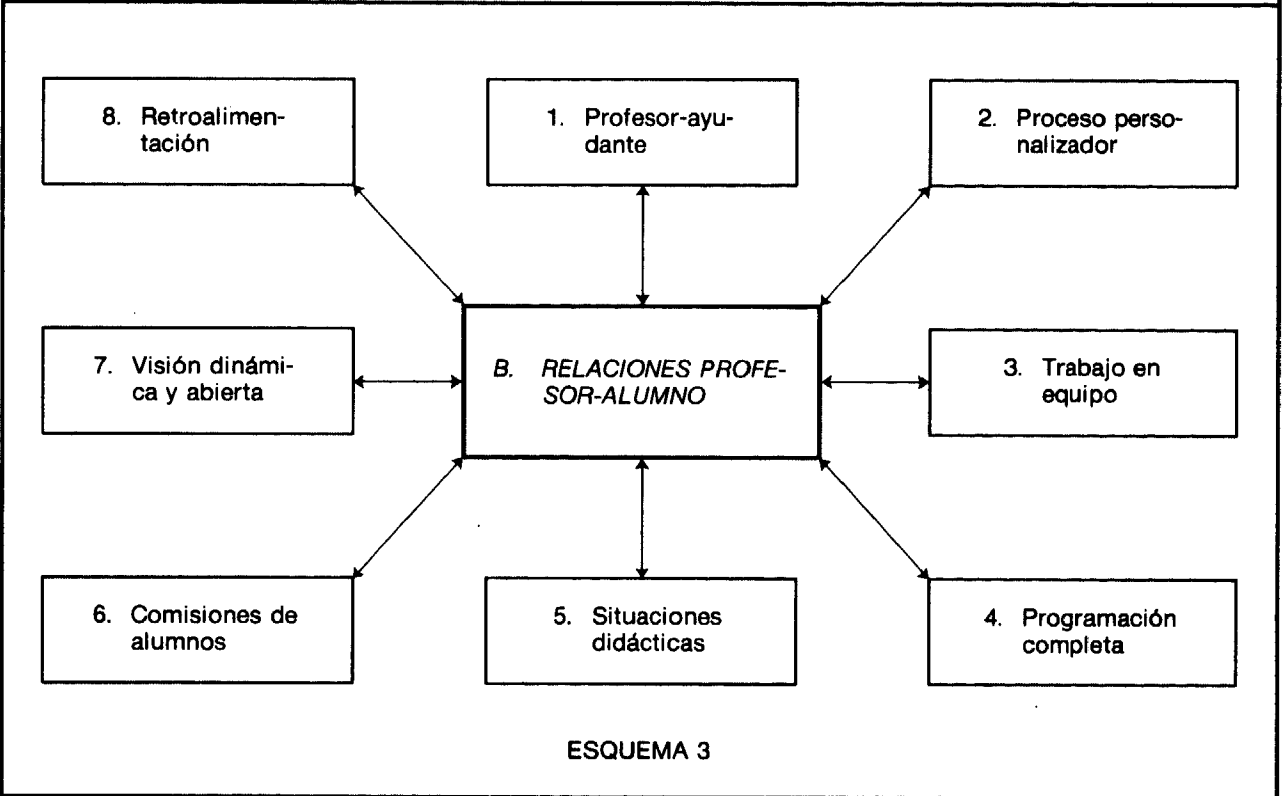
8. Retroalimentación

1. Profesor-ayudante

2. Proceso personalizador

7. Visión dinámica y abierta

B. RELACIONES PROFESOR-ALUMNO

3. Trabajo en equipo

6. Comisiones de alumnos

5. Situaciones didácticas

4. Programación completa

ESQUEMA 3